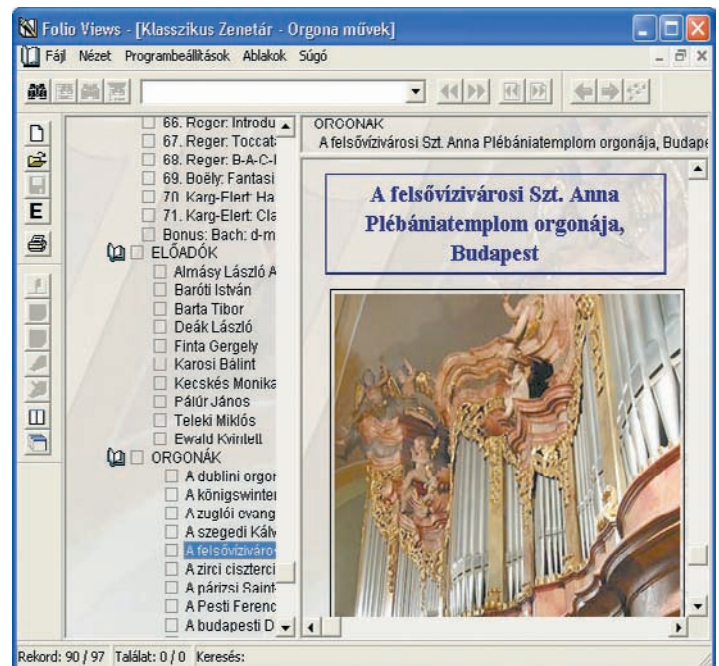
Folio Views - [Klasszikus Zenetár - Orgona művek]

Fájl Nézet Programbeállítások Ablakok Súgó

66. Reger: Introdu
67. Reger: Toccat
68. Reger: B-A-C-I
69. Boëly: Fantasi
70. Karg-Elert: Ha
71. Karg-Elert: Cla
Bonus: Bach: d-m
ELŐADÓK
Almásy László A
Baróti István
Barta Tibor
Deák László
Finta Gergely
Karosi Bálint
Kecskés Monika
Pálúr János
Teleki Miklós
Ewald Kvintell
ORGONÁK
A dublini orgor
A königswinter
A zuglói evang
A szegedi Kálv
A felsővízivárо
A zirci ciszterci
A párizsi Saint
A Pesti Ferenc
A budapesti D

ORGONÁK
A felsővízivárosi Szt. Anna Plébániatemplom orgonája, Budape

A felsővízivárosi Szt. Anna Plébániatemplom orgonája, Budapest

Rekord: 90 / 97 Találat: 0 / 0 Keresés: